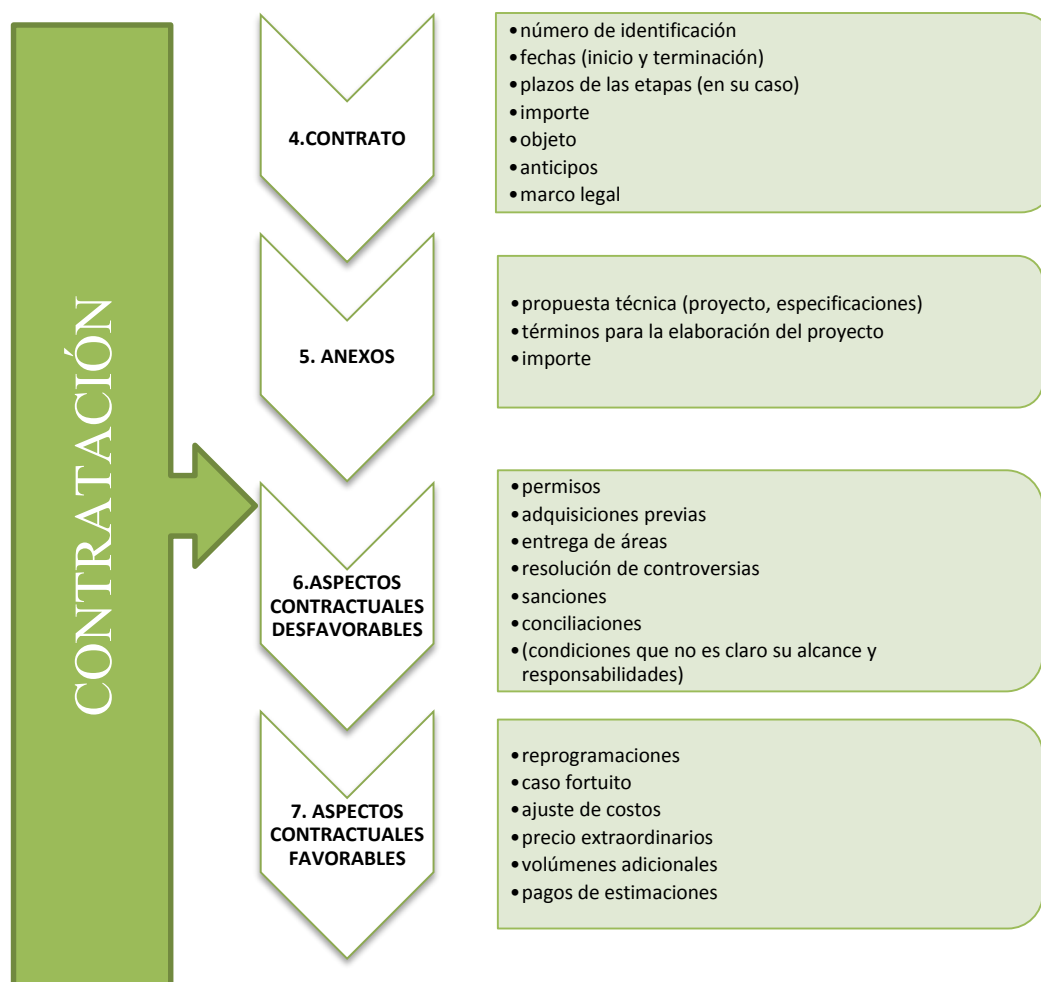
CONTRATACIÓN

4.CONTRATO

• número de identificación
• fechas (inicio y terminación)
• plazos de las etapas (en su caso)
• importe
• objeto
• anticipos
• marco legal

5. ANEXOS

• propuesta técnica (proyecto, especificaciones)
• términos para la elaboración del proyecto
• importe

6.ASPECTOS CONTRACTUALES DESFAVORABLES

• permisos
• adquisiciones previas
• entrega de áreas
• resolución de controversias
• sanciones
• conciliaciones
• (condiciones que no es claro su alcance y responsabilidades)

7. ASPECTOS CONTRACTUALES FAVORABLES

• reprogramaciones
• caso fortuito
• ajuste de costos
• precio extraordinarios
• volúmenes adicionales
• pagos de estimaciones